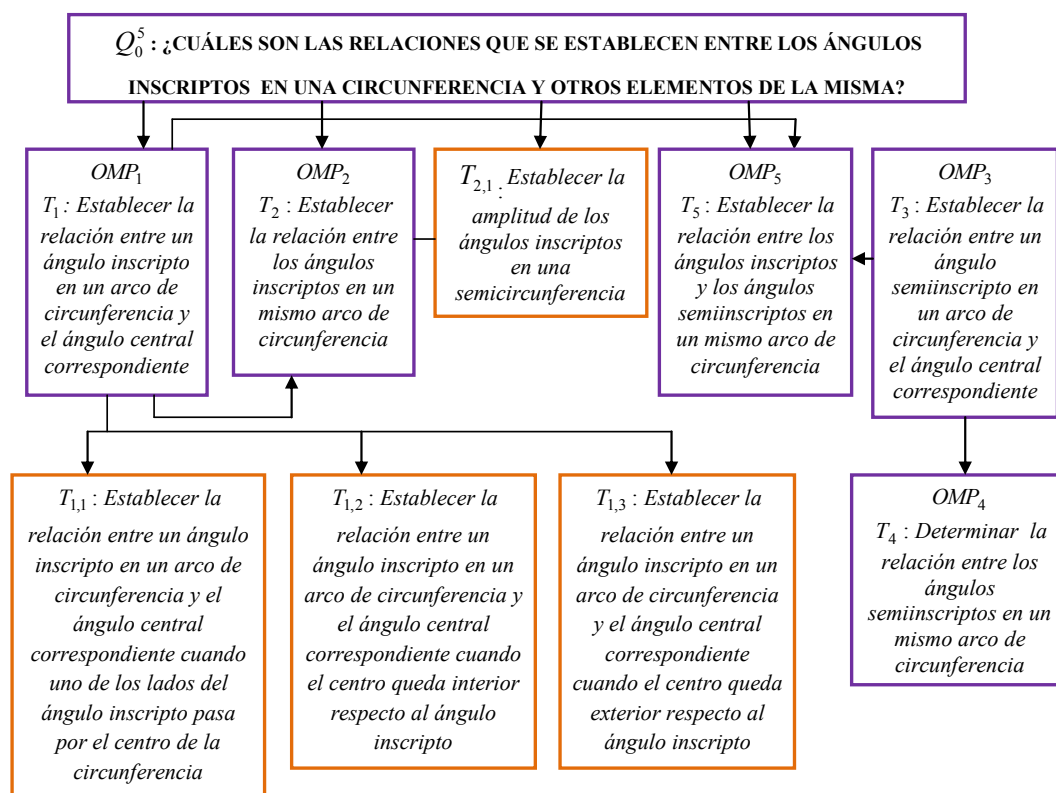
$Q_0^5$ : ¿CUÁLES SON LAS RELACIONES QUE SE ESTABLECEN ENTRE LOS ÁNGULOS INSCRIPTOS EN UNA CIRCUNFERENCIA Y OTROS ELEMENTOS DE LA MISMA?

$OMP_1$
$T_1$ : Establecer la relación entre un ángulo inscripto en un arco de circunferencia y el ángulo central correspondiente

$OMP_2$
$T_2$ : Establecer la relación entre los ángulos inscriptos en un mismo arco de circunferencia

$T_{2,1}$ : Establecer la amplitud de los ángulos inscriptos en una semicircunferencia

$OMP_5$
$T_5$ : Establecer la relación entre los ángulos inscriptos y los ángulos semiinscriptos en un mismo arco de circunferencia

$OMP_3$
$T_3$ : Establecer la relación entre un ángulo semiinscripto en un arco de circunferencia y el ángulo central correspondiente

$T_{1,1}$ : Establecer la relación entre un ángulo inscripto en un arco de circunferencia y el ángulo central correspondiente cuando uno de los lados del ángulo inscripto pasa por el centro de la circunferencia

$T_{1,2}$ : Establecer la relación entre un ángulo inscripto en un arco de circunferencia y el ángulo central correspondiente cuando el centro queda interior respecto al ángulo inscripto

$T_{1,3}$ : Establecer la relación entre un ángulo inscripto en un arco de circunferencia y el ángulo central correspondiente cuando el centro queda exterior respecto al ángulo inscripto

$OMP_4$
$T_4$ : Determinar la relación entre los ángulos semiinscriptos en un mismo arco de circunferencia